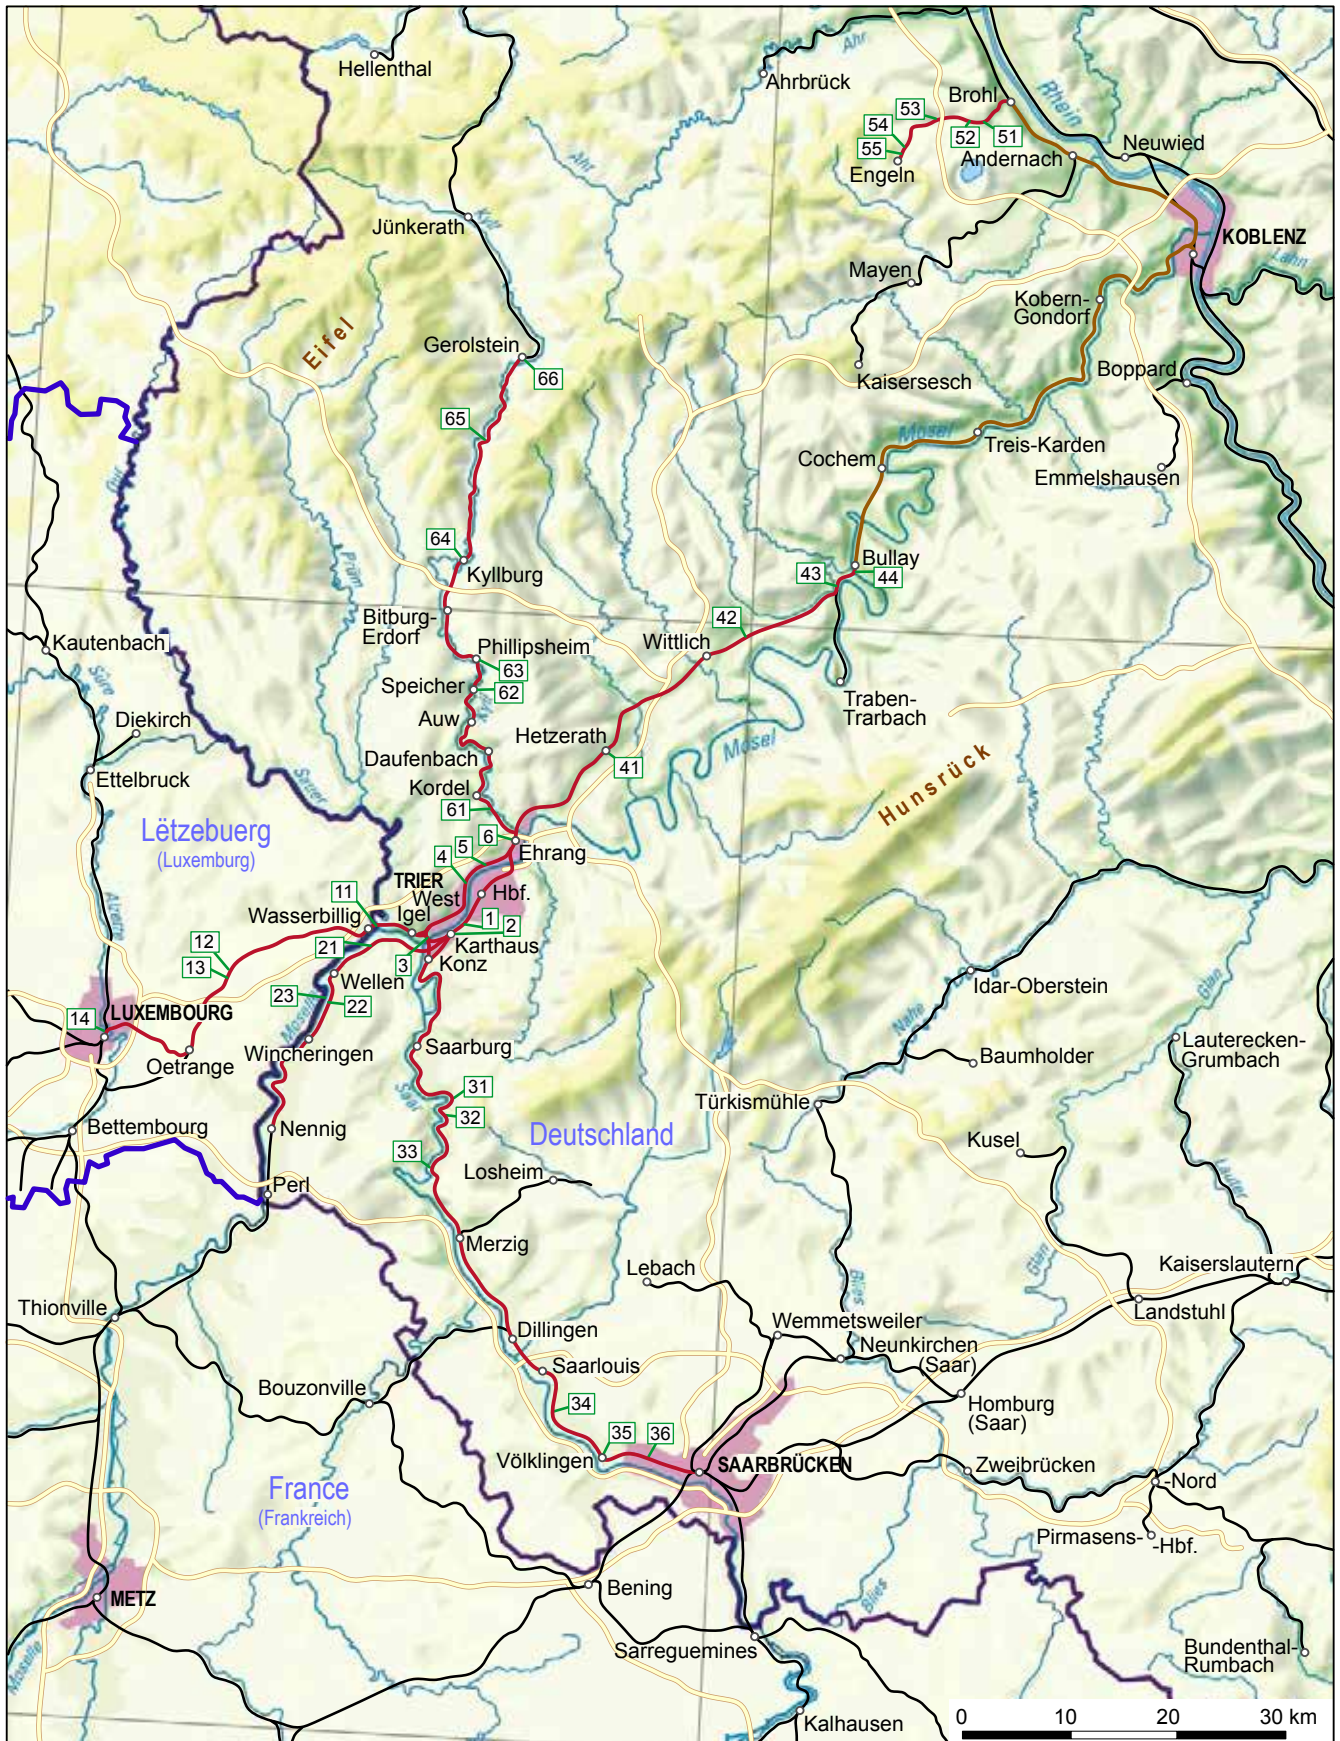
Hellenthal
Ahr
Ahrbrück
Rhein
Brohl
53
54
52
51
55
Andernach
Neuwied
Engeln
KOBLENZ
Jünkerath
Kyll
Lahn
Mayen
Kobern-Gondorf
Eifel
Gerolstein
66
Boppard
Kaisersesch
65
Mosel
Treis-Karden
Cochem
Emmelshausen
64
Bullay
43
44
Kyllburg
Bitburg-Erdorf
42
Wittlich
Kautenbach
Phillipsheim
63
Speicher
62
Traben-Trarbach
Diekirch
Auw
Hetzerath
Daufenbach
41
Mosel
Ettelbruck
Kordel
61
Hunsrück
Lëtzebuerg
(Luxemburg)
6
5
4
Ehrang
TRIER
West
Hbf.
11
Wasserbillig
Igel
1
2
12
21
Karthaus
3
Konz
13
Wellen
23
22
Idar-Oberstein
14
LUXEMBOURG
Oetrange
Wincheringen
Saarburg
Baumholder
Lauterecken-Grumbach
31
Türkismühle
32
Bettembourg
Nennig
Deutschland
33
Kusel
Losheim
Perl
Merzig
Kaiserslautern
Lebach
Thionville
Landstuhl
Wemmetsweiler
Dillingen
Neunkirchen (Saar)
Saarlouis
Bouzonville
Homburg (Saar)
34
35
36
Völklingen
SAARBRÜCKEN
Zweibrücken
France
(Frankreich)
-Nord
Pirmasens-
-Hbf.
METZ
Bening
Sarreguemines
Bundenthal-Rumbach
Kalhausen
0
10
20
30 km